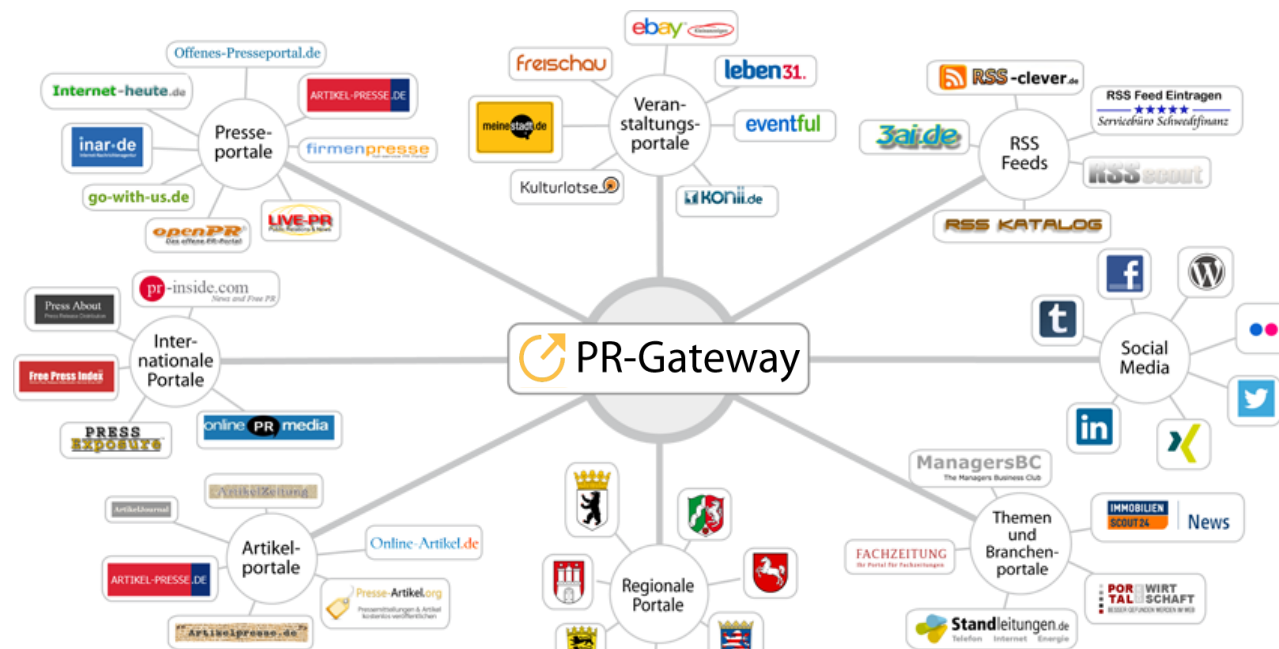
PR-Gateway

Presse-portale
Offenes-Presseportal.de
Internet-heute.de
ARTIKEL-PRESSE.DE
inar·de
firmenpresse
go-with-us.de
openPR
Das offene PR-Portal
LIVE-PR
Public Relations & News

Veran-staltungs-portale
ebay Kleinanzeigen
freischau
leben31.
meinestadt.de
eventful
Kulturlotse
KONii.de

RSS Feeds
RSS-clever.de
RSS Feed Eintragen
Servicebüro Schwedtfinanz
3ai.de
RSS scout
RSS KATALOG

Inter-nationale Portale
pr-inside.com
News and Free PR
Press About
Free Press Index
online PR media
PRESS exposure

Social Media

Artikel-portale
ArtikelZeitung
ArtikelJournal
Online-Artikel.de
ARTIKEL-PRESSE.DE
Presse-Artikel.org
Artikelpresse.de

Regionale Portale

Themen und Branchen-portale
ManagersBC
The Managers Business Club
IMMOBILIEN SCOUT24
News
FACHZEITUNG
PORTAL WIRTSCHAFT
Standleitungen.de
Telefon Internet Energie